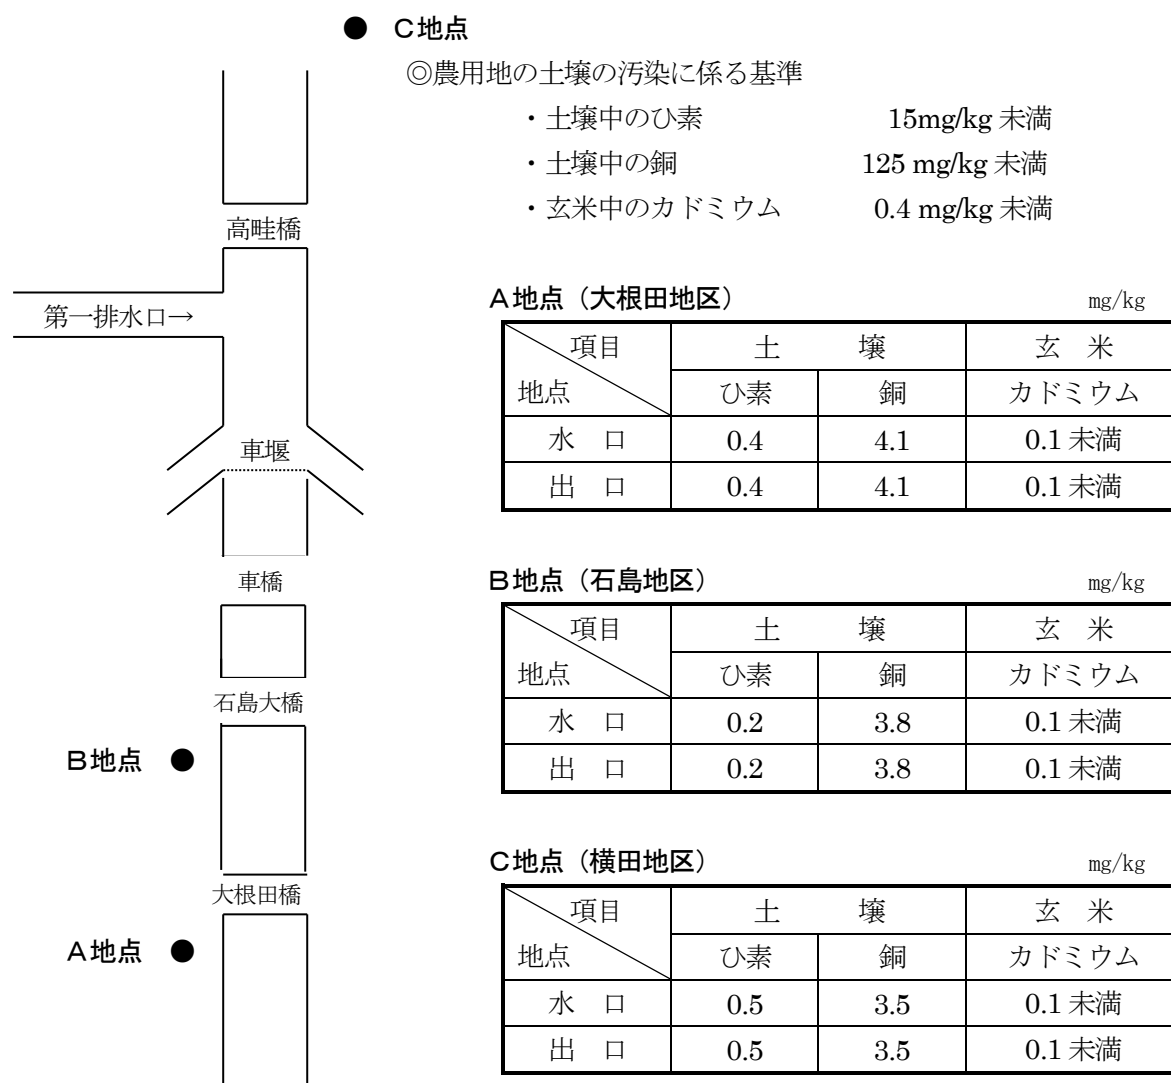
● C地点

◎農用地の土壌の汚染に係る基準

・土壌中のひ素 15mg/kg 未満

・土壌中の銅 125 mg/kg 未満

・玄米中のカドミウム 0.4 mg/kg 未満

高畦橋

第一排水口→

車堰

車橋

石島大橋

B地点 ●

大根田橋

A地点 ●

A地点（大根田地区） mg/kg

| 項目 / 地点 | 土壌 ひ素 | 土壌 銅 | 玄米 カドミウム |
|---|---|---|---|
| 水口 | 0.4 | 4.1 | 0.1 未満 |
| 出口 | 0.4 | 4.1 | 0.1 未満 |

B地点（石島地区） mg/kg

| 項目 / 地点 | 土壌 ひ素 | 土壌 銅 | 玄米 カドミウム |
|---|---|---|---|
| 水口 | 0.2 | 3.8 | 0.1 未満 |
| 出口 | 0.2 | 3.8 | 0.1 未満 |

C地点（横田地区） mg/kg

| 項目 / 地点 | 土壌 ひ素 | 土壌 銅 | 玄米 カドミウム |
|---|---|---|---|
| 水口 | 0.5 | 3.5 | 0.1 未満 |
| 出口 | 0.5 | 3.5 | 0.1 未満 |